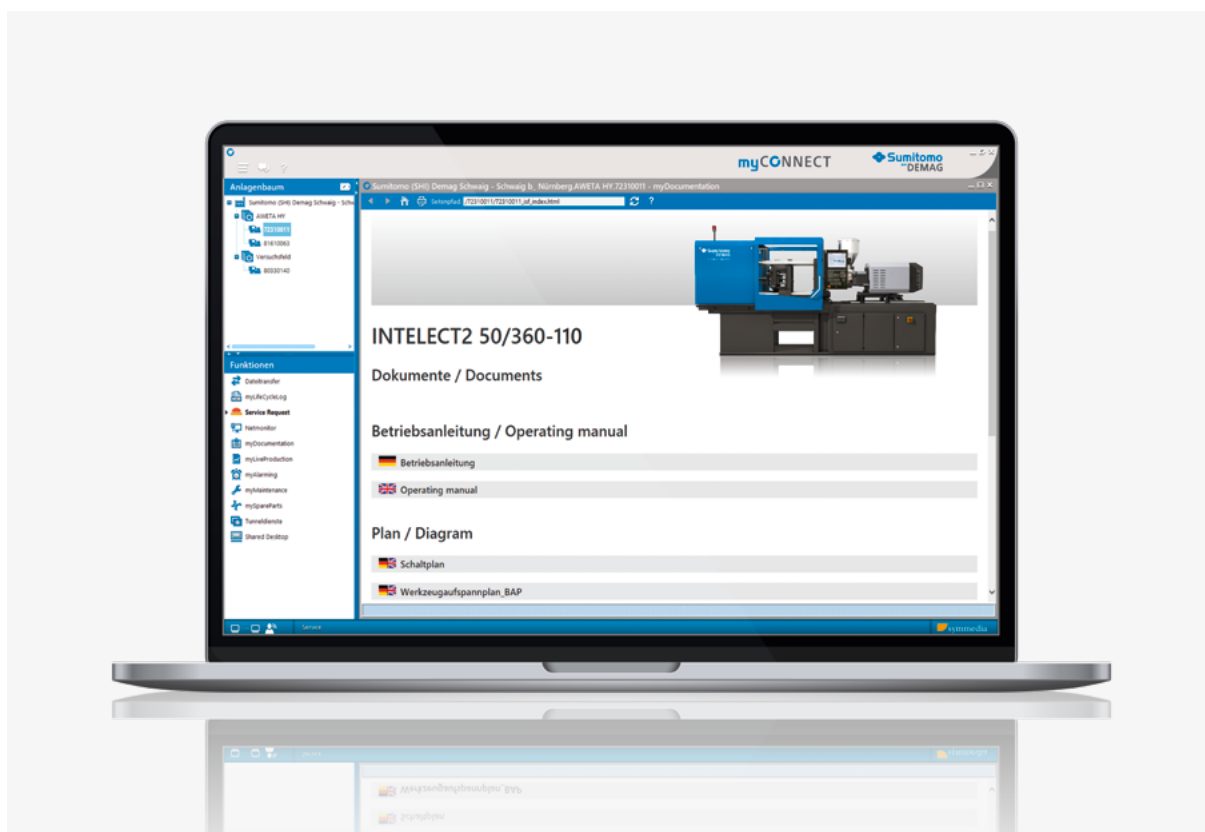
myCONNECT

Sumitomo DEMAG

Anlagenbaum

Sumitomo (SHI) Demag Schwaig - Schw

AWETA HY

72310011

81610063

Versuchsfeld

80030140

Funktionen

Dateitransfer

myLifeCycleLog

Service Request

Netmonitor

myDocumentation

myLiveProduction

myAlarming

myMaintenance

mySpareParts

Tunneldienste

Shared Desktop

Service

Sumitomo (SHI) Demag Schwaig - Schwaig b_ Nürnberg.AWETA HY.72310011 - myDocumentation

Seitenpfad /72310011/72310011_sif_index.html

INTELECT2 50/360-110

Dokumente / Documents

Betriebsanleitung / Operating manual

Betriebsanleitung

Operating manual

Plan / Diagram

Schaltplan

Werkzeugaufspannplan_BAP

symmedia